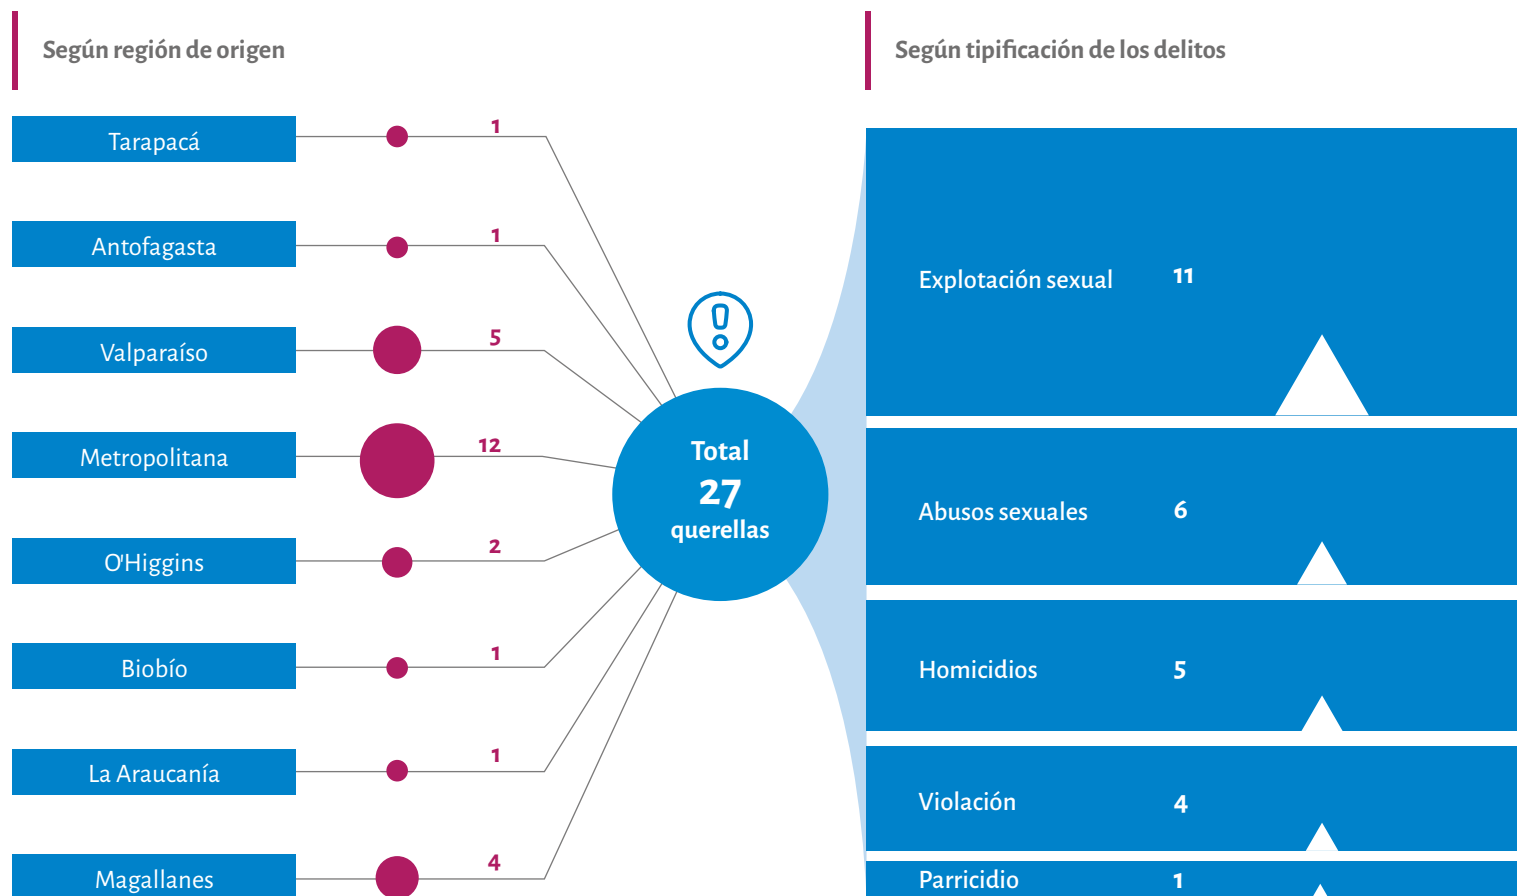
Según región de origen

Tarapacá 1

Antofagasta 1

Valparaíso 5

Metropolitana 12

O'Higgins 2

Biobío 1

La Araucanía 1

Magallanes 4

Total
27
querellas

Según tipificación de los delitos

Explotación sexual 11

Abusos sexuales 6

Homicidios 5

Violación 4

Parricidio 1